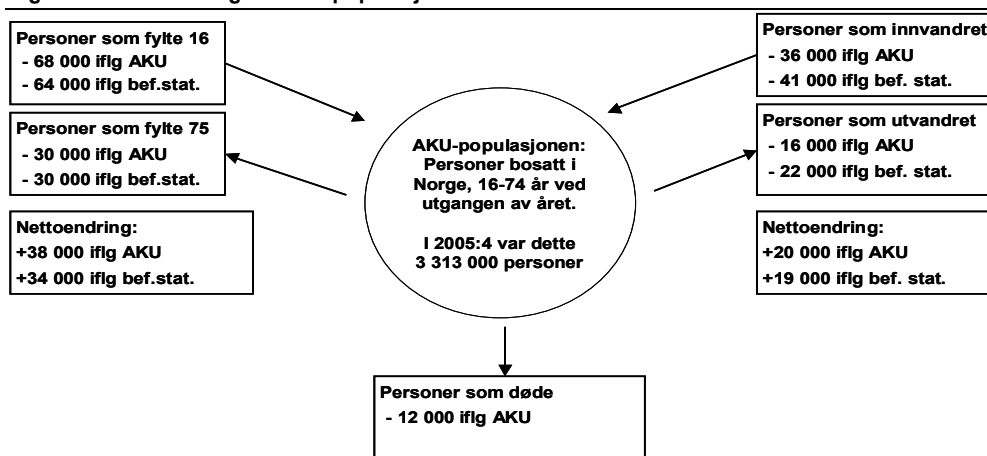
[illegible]

Personer som fylte 16
- 68 000 iflg AKU
- 64 000 iflg bef.stat.

Personer som fylte 75
- 30 000 iflg AKU
- 30 000 iflg bef.stat.

Nettoendring:
+38 000 iflg AKU
+34 000 iflg bef.stat.

AKU-populasjonen: Personer bosatt i Norge, 16-74 år ved utgangen av året.

I 2005:4 var dette 3 313 000 personer

Personer som innvandret
- 36 000 iflg AKU
- 41 000 iflg bef. stat.

Personer som utvandret
- 16 000 iflg AKU
- 22 000 iflg bef. stat.

Nettoendring:
+20 000 iflg AKU
+19 000 iflg bef. stat.

Personer som døde
- 12 000 iflg AKU